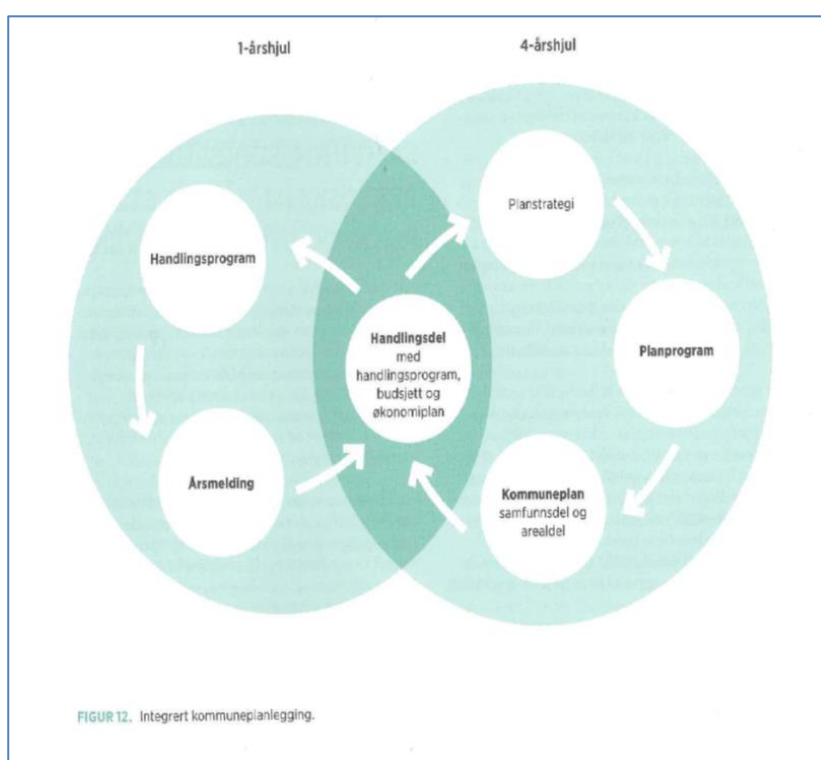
1-årshjul

4-årshjul

Handlingsprogram

Planstrategi

Handlingsdel med handlingsprogram, budsjett og økonomiplan

Planprogram

Årsmelding

Kommuneplan samfunnsdel og arealdel

FIGUR 12. Integrert kommuneplanlegging.